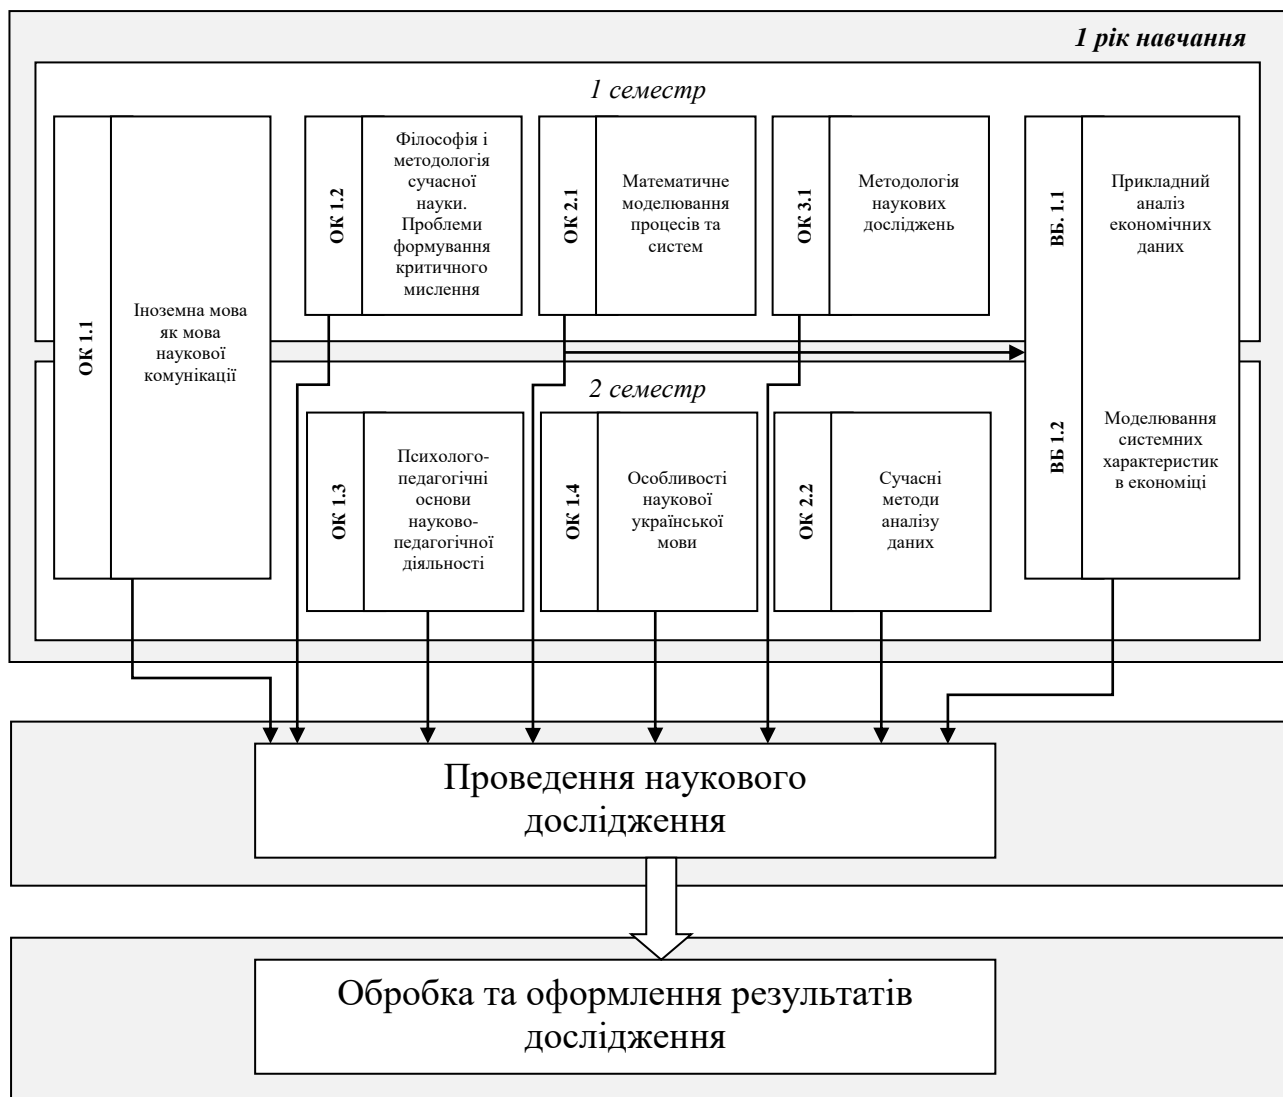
1 рік навчання

1 семестр

ОК 1.1

Іноземна мова як мова наукової комунікації

ОК 1.2

Філософія і методологія сучасної науки. Проблеми формування критичного мислення

ОК 2.1

Математичне моделювання процесів та систем

ОК 3.1

Методологія наукових досліджень

ВБ. 1.1

Прикладний аналіз економічних даних

2 семестр

ОК 1.3

Психолого-педагогічні основи науково-педагогічної діяльності

ОК 1.4

Особливості наукової української мови

ОК 2.2

Сучасні методи аналізу даних

ВБ 1.2

Моделювання системних характеристик в економіці

Проведення наукового дослідження

Обробка та оформлення результатів дослідження